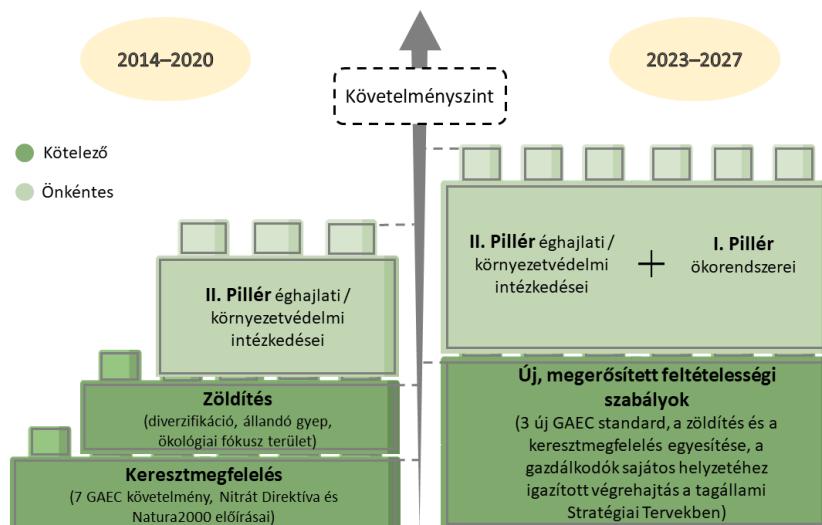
2014–2020

Követelményszint

2023–2027

Kötelező

Önkéntes

II. Pillér éghajlati / környezetvédelmi intézkedései

Zöldítés
(diverzifikáció, állandó gyep, ökológiai fókusz terület)

Keresztmegfelelés
(7 GAEC követelmény, Nitrát Direktíva és Natura2000 előírásai)

II. Pillér éghajlati / környezetvédelmi intézkedései

+

I. Pillér ökorendszerei

Új, megerősített feltételességi szabályok
(3 új GAEC standard, a zöldítés és a keresztmegfelelés egyesítése, a gazdálkodók sajátos helyzetéhez igazított végrehajtás a tagállami Stratégiai Tervekben)